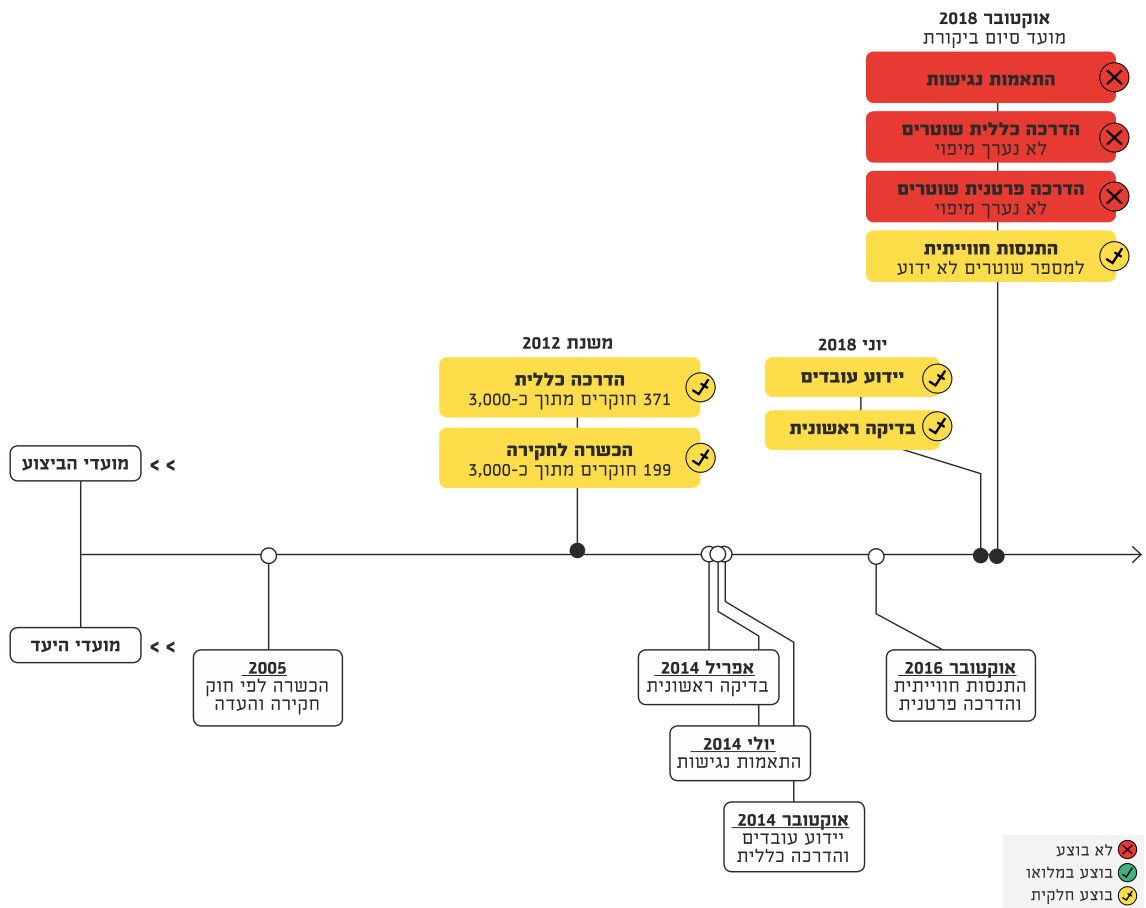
אוקטובר 2018
מועד סיום ביקורת

התאמות נגישות

הדרכה כללית שוטרים
לא נערך מיפוי

הדרכה פרטנית שוטרים
לא נערך מיפוי

התנסות חווייתית
למספר שוטרים לא ידוע

משנת 2012

הדרכה כללית
371 חוקרים מתוך כ-3,000

הכשרה לחקירה
199 חוקרים מתוך כ-3,000

יוני 2018

יידוע עובדים

בדיקה ראשונית

מועדי הביצוע >>

מועדי היעד >>

2005
הכשרה לפי חוק חקירה והעדה

אפריל 2014
בדיקה ראשונית

יולי 2014
התאמות נגישות

אוקטובר 2014
יידוע עובדים והדרכה כללית

אוקטובר 2016
התנסות חווייתית והדרכה פרטנית

לא בוצע
בוצע במלואו
בוצע חלקית